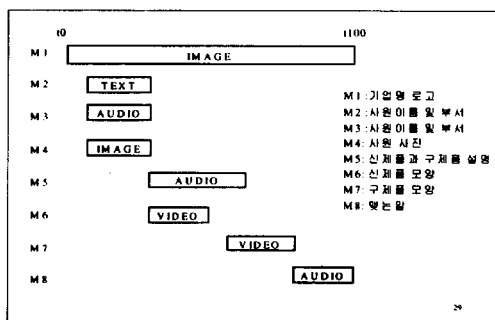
t0

t100

M1 IMAGE

M2 TEXT

M3 AUDIO

M4 IMAGE

M5 AUDIO

M6 VIDEO

M7 VIDEO

M8 AUDIO

M1: 기업명 로고
M2: 사원이름 및 부서
M3: 사원이름 및 부서
M4: 사원 사진
M5: 신제품과 구제품 설명
M6: 신제품 모양
M7: 구제품 모양
M8: 맺는말

29